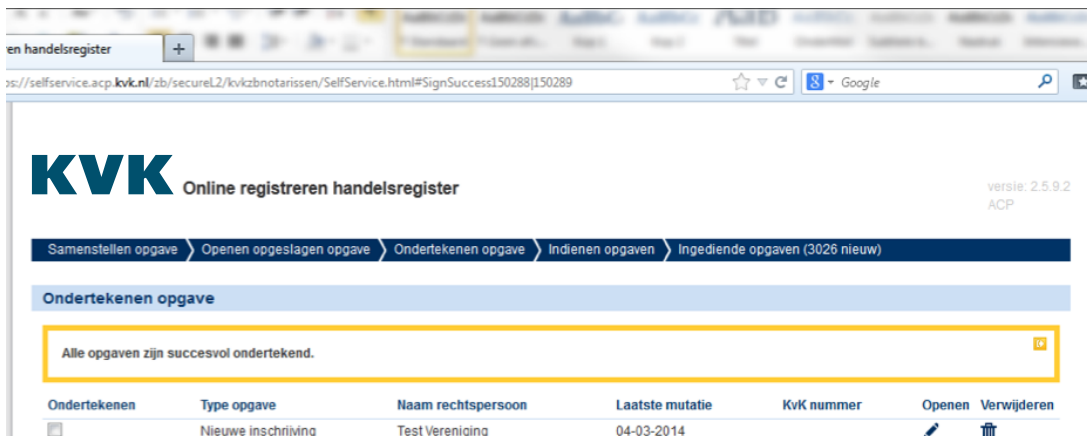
en handelsregister

s://selfservice.acp.kvk.nl/zb/secureL2/kvkzbnotarissen/SelfService.html#SignSuccess150288|150289

Google

KVK Online registreren handelsregister

versie: 2.5.9.2
ACP

Samenstellen opgave | Openen opgeslagen opgave | Ondertekenen opgave | Indienen opgaven | Ingediende opgaven (3026 nieuw)

Ondertekenen opgave

Alle opgaven zijn succesvol ondertekend.

| Ondertekenen | Type opgave | Naam rechtspersoon | Laatste mutatie | KvK nummer | Openen | Verwijderen |
|---|---|---|---|---|---|---|
| | Nieuwe inschrijving | Test Vereniging | 04-03-2014 | | | |